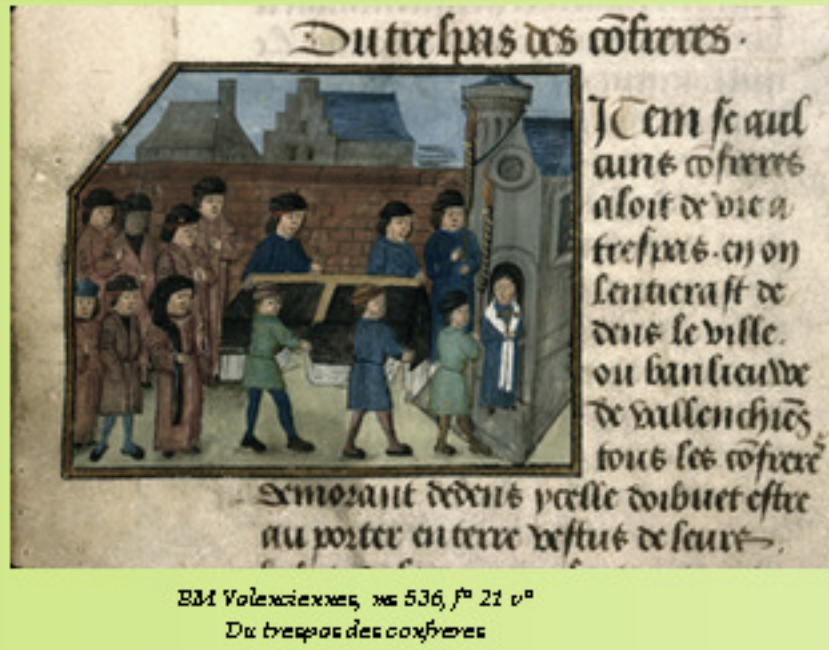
Du trespas des cõfreres.

Item se aucl auns cofreres aloit de vie a trespas en on lenterra ft de dens le ville ou banlieuwe de vallenchies tous les cofreres demorant dedens ycelle doibuet estre au porter en terre vestus de leurs

BM Valenciennes, ms 536, f° 21 v°
Du trespas des confreres